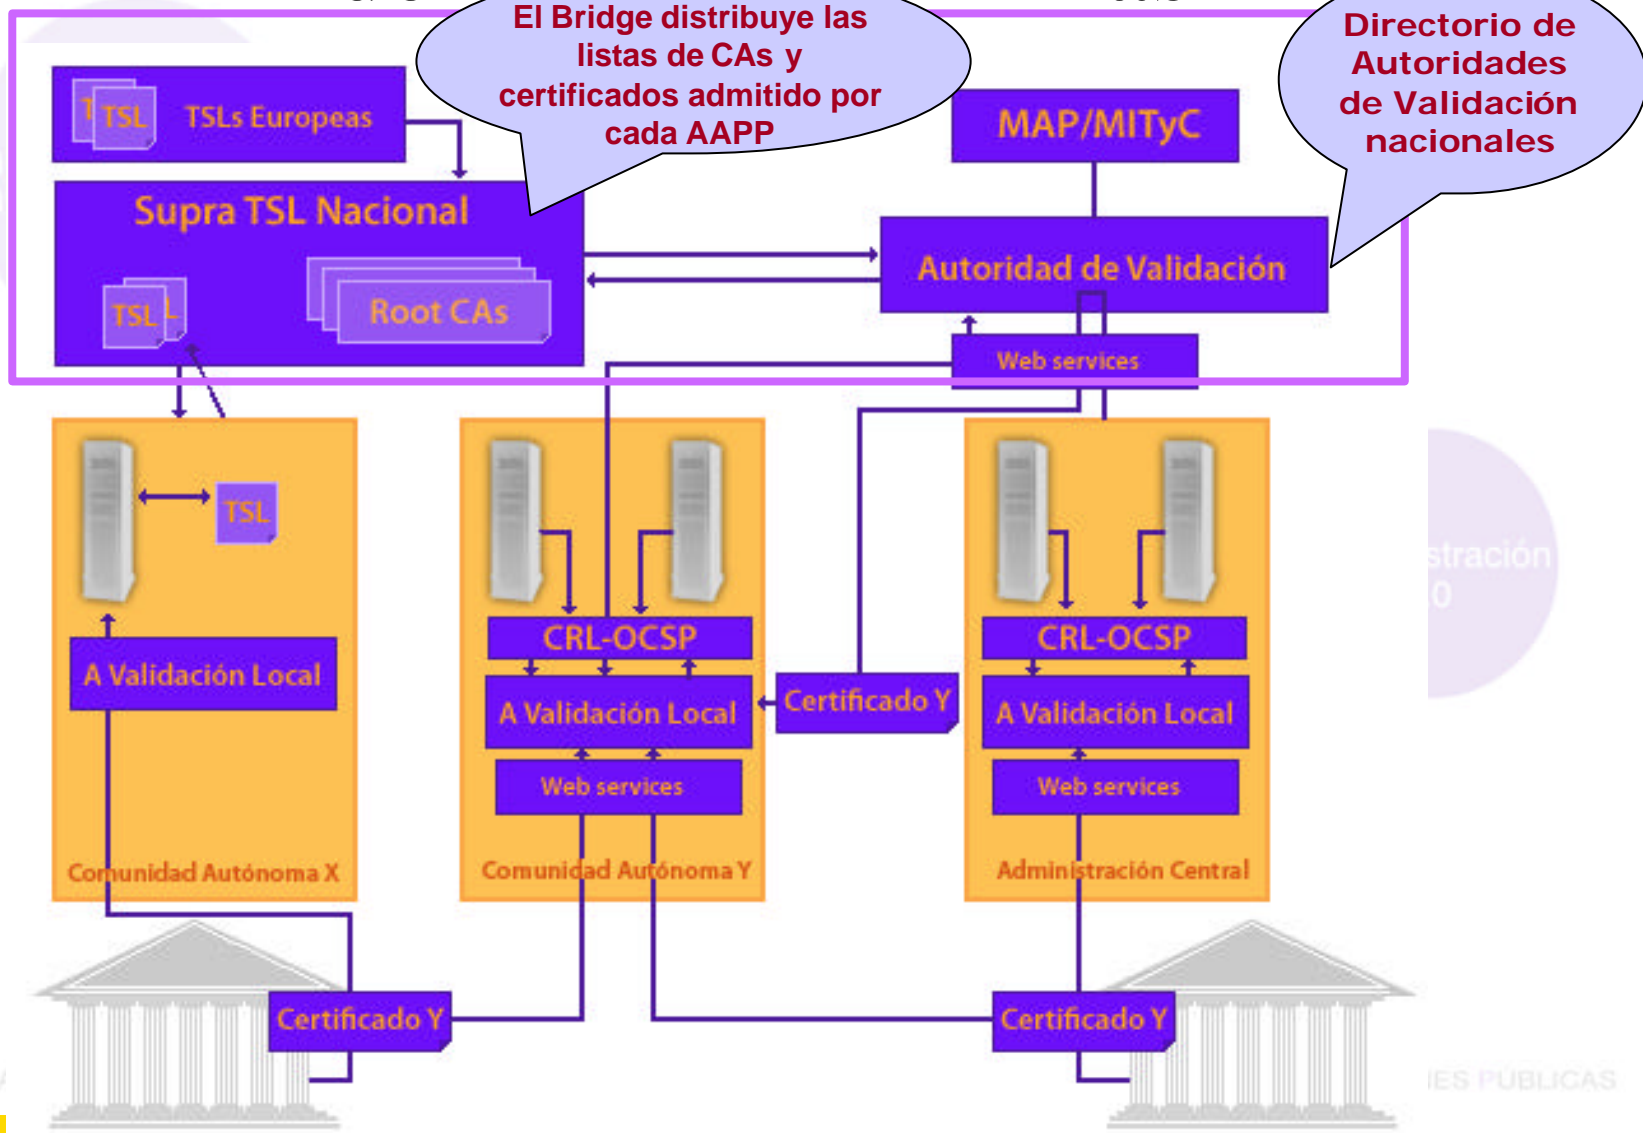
El Bridge distribuye las listas de CAs y certificados admitido por cada AAPP

Directorio de Autoridades de Validación nacionales

TSL TSLs Europeas

MAP/MITyC

Supra TSL Nacional

TSL

Root CAs

Autoridad de Validación

Web services

TSL

A Validación Local

Comunidad Autónoma X

CRL-OCSP

A Validación Local

Web services

Comunidad Autónoma Y

Certificado Y

CRL-OCSP

A Validación Local

Web services

Administración Central

Certificado Y

Certificado Y

stración
0

ES PÚBLICAS